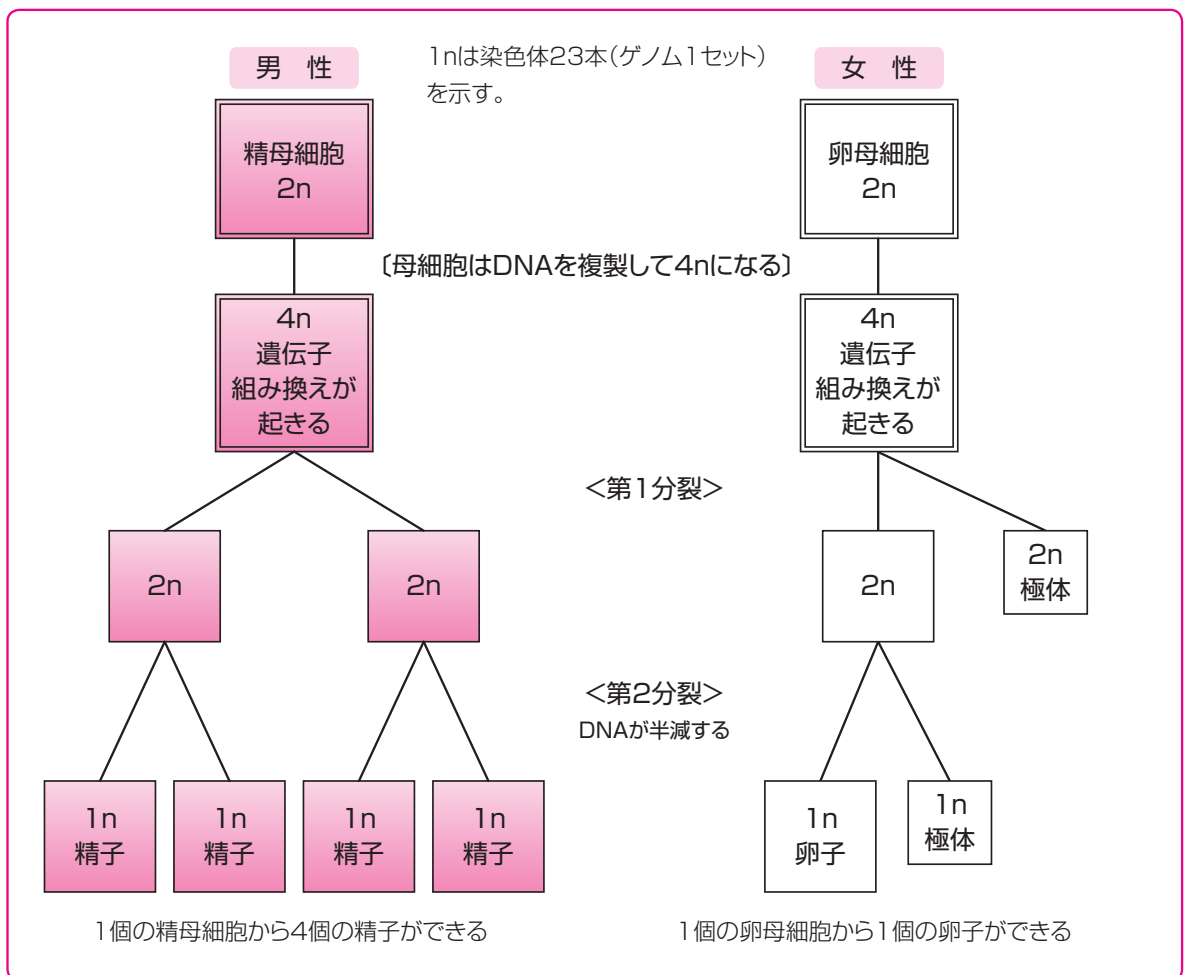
男 性

1nは染色体23本（ゲノム1セット）を示す。

女 性

精母細胞
2n

卵母細胞
2n

〔母細胞はDNAを複製して4nになる〕

4n
遺伝子
組み換えが
起きる

4n
遺伝子
組み換えが
起きる

＜第1分裂＞

2n

2n

2n

2n
極体

＜第2分裂＞
DNAが半減する

1n
精子

1n
精子

1n
精子

1n
精子

1n
卵子

1n
極体

1個の精母細胞から4個の精子ができる

1個の卵母細胞から1個の卵子ができる